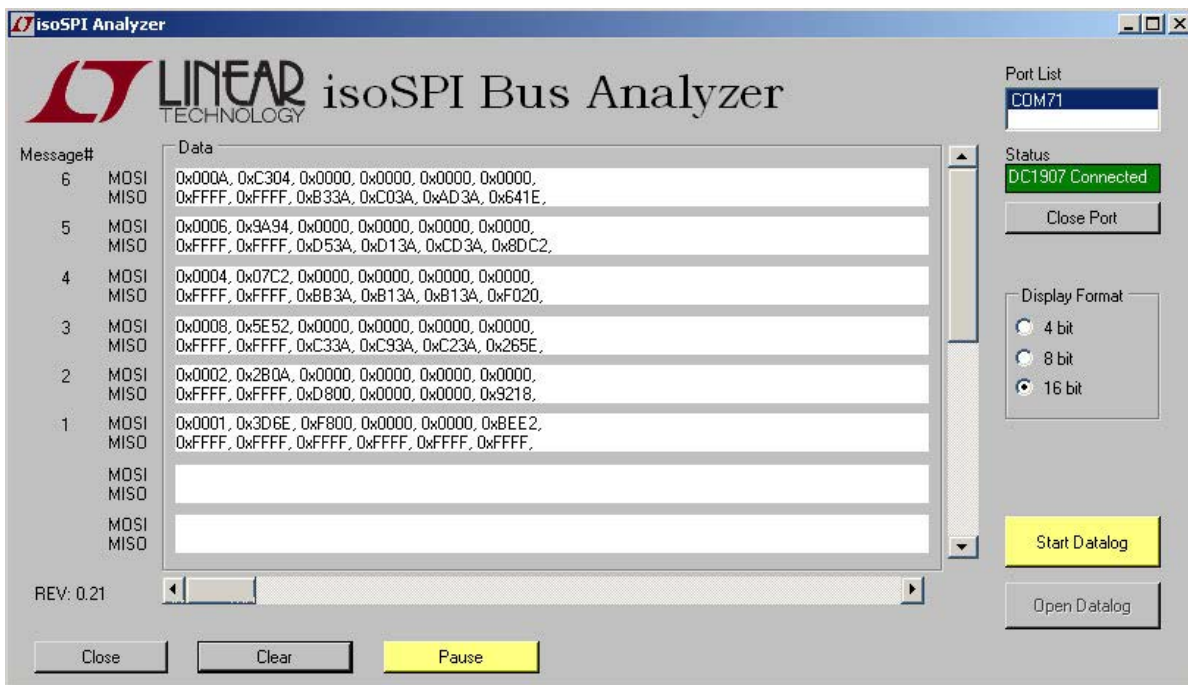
isoSPI Analyzer

LINEAR TECHNOLOGY isoSPI Bus Analyzer

Port List
COM71

Message#
Data

6 MOSI 0x000A, 0xC304, 0x0000, 0x0000, 0x0000, 0x0000,
MISO 0xFFFF, 0xFFFF, 0xB33A, 0xC03A, 0xAD3A, 0x641E,

5 MOSI 0x0006, 0x9A94, 0x0000, 0x0000, 0x0000, 0x0000,
MISO 0xFFFF, 0xFFFF, 0xD53A, 0xD13A, 0xCD3A, 0x8DC2,

4 MOSI 0x0004, 0x07C2, 0x0000, 0x0000, 0x0000, 0x0000,
MISO 0xFFFF, 0xFFFF, 0xBB3A, 0xB13A, 0xB13A, 0xF020,

3 MOSI 0x0008, 0x5E52, 0x0000, 0x0000, 0x0000, 0x0000,
MISO 0xFFFF, 0xFFFF, 0xC33A, 0xC93A, 0xC23A, 0x265E,

2 MOSI 0x0002, 0x2B0A, 0x0000, 0x0000, 0x0000, 0x0000,
MISO 0xFFFF, 0xFFFF, 0xD800, 0x0000, 0x0000, 0x9218,

1 MOSI 0x0001, 0x3D6E, 0xF800, 0x0000, 0x0000, 0xBEE2,
MISO 0xFFFF, 0xFFFF, 0xFFFF, 0xFFFF, 0xFFFF, 0xFFFF,

MOSI
MISO

MOSI
MISO

Status
DC1907 Connected

Close Port

Display Format
4 bit
8 bit
16 bit

Start Datalog

Open Datalog

REV: 0.21

Close
Clear
Pause